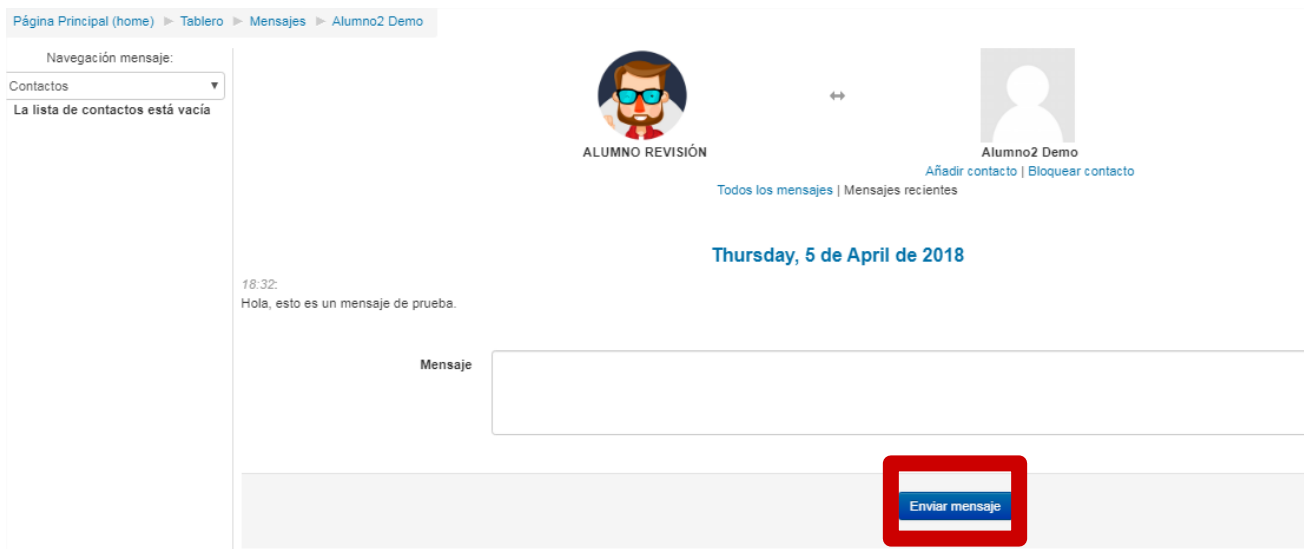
Página Principal (home) ► Tablero ► Mensajes ► Alumno2 Demo

Navegación mensaje:

Contactos

La lista de contactos está vacía

ALUMNO REVISIÓN

↔

Alumno2 Demo

Añadir contacto | Bloquear contacto

Todos los mensajes | Mensajes recientes

Thursday, 5 de April de 2018

18:32:

Hola, esto es un mensaje de prueba.

Mensaje

Enviar mensaje